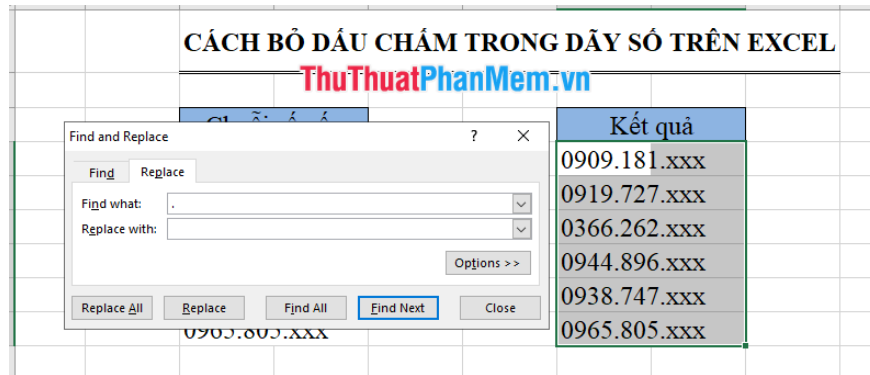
CÁCH BỎ DẤU CHẤM TRONG DÃY SỐ TRÊN EXCEL

ThuThuatPhanMem.vn

Chuỗi số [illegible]

Kết quả

Find and Replace

?

X

Find

Replace

Find what: .

Replace with:

Options >>

Replace All

Replace

Find All

Find Next

Close

0909.181.xxx
0919.727.xxx
0366.262.xxx
0944.896.xxx
0938.747.xxx
0965.805.xxx

0965.805.xxx